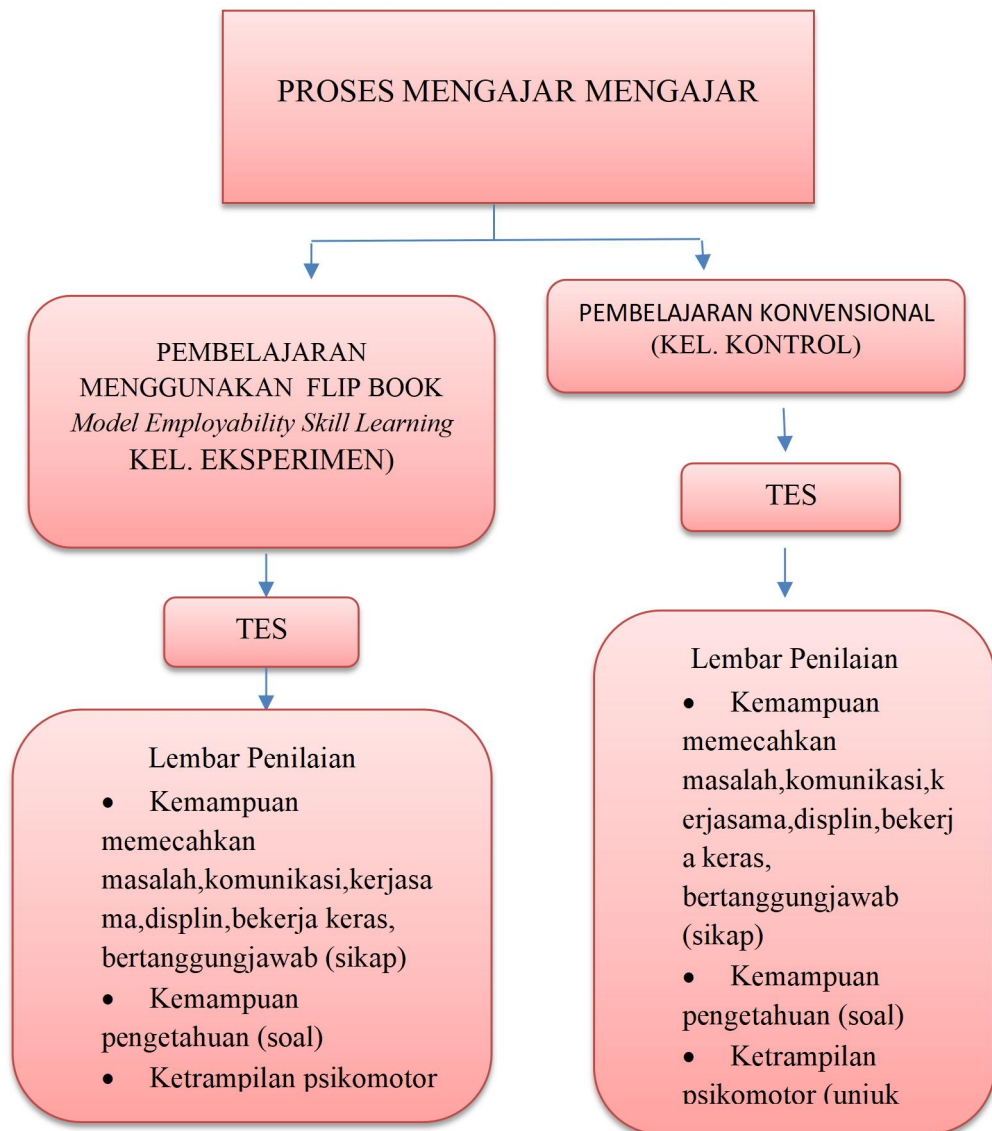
PROSES MENGAJAR MENGAJAR

PEMBELAJARAN MENGGUNAKAN FLIP BOOK *Model Employability Skill Learning* KEL. EKSPERIMEN)

PEMBELAJARAN KONVENSIONAL (KEL. KONTROL)

TES

TES

Lembar Penilaian
- Kemampuan memecahkan masalah,komunikasi,kerjasama,displin,bekerja keras, bertanggungjawab (sikap)
- Kemampuan pengetahuan (soal)
- Ketrampilan psikomotor

Lembar Penilaian
- Kemampuan memecahkan masalah,komunikasi,kerjasama,displin,bekerja keras, bertanggungjawab (sikap)
- Kemampuan pengetahuan (soal)
- Ketrampilan psikomotor (unjuk